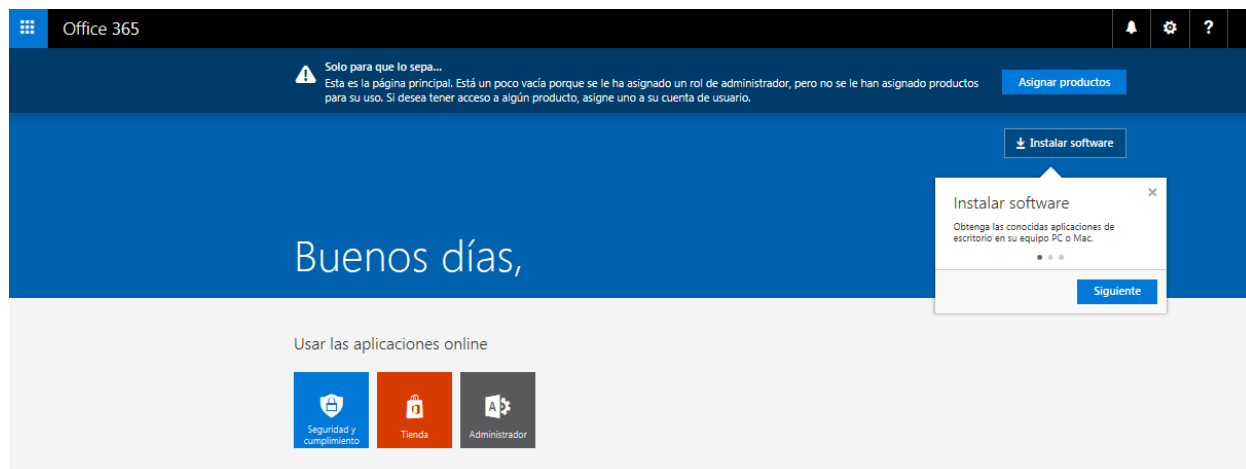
Office 365

?

Solo para que lo sepa...
Esta es la página principal. Está un poco vacía porque se le ha asignado un rol de administrador, pero no se le han asignado productos para su uso. Si desea tener acceso a algún producto, asigne uno a su cuenta de usuario.

Asignar productos

Instalar software

Instalar software

×

Obtenga las conocidas aplicaciones de escritorio en su equipo PC o Mac.

Siguiente

Buenos días,

Usar las aplicaciones online

Seguridad y cumplimiento

Tienda

Administrador